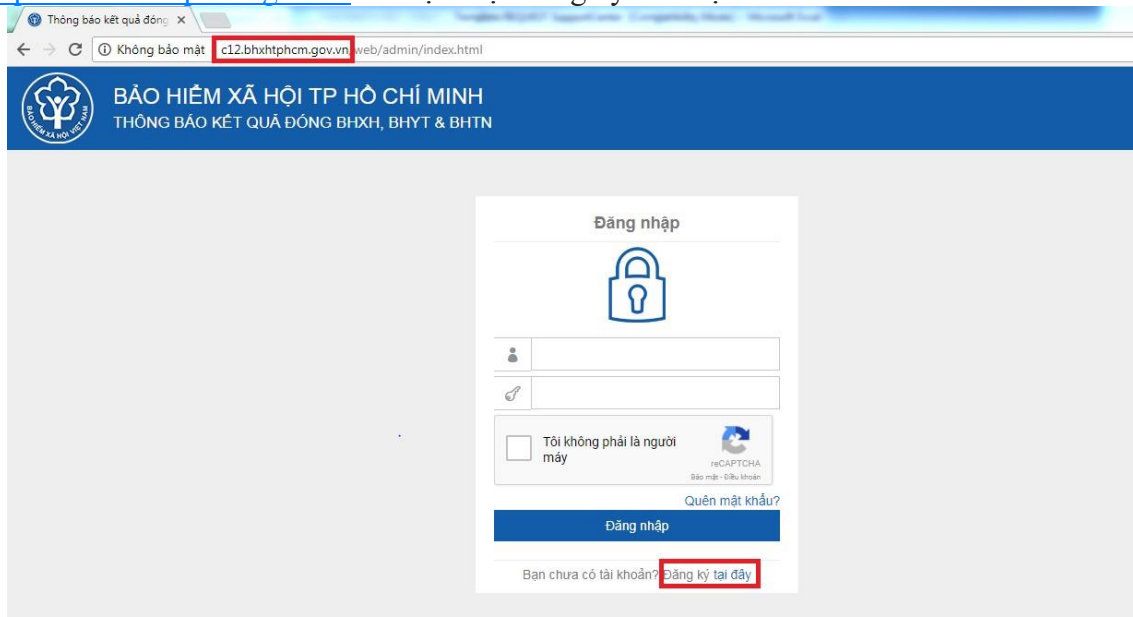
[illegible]

Thông báo kết quả đóng ×

Không bảo mật c12.bhxhtphcm.gov.vn/web/admin/index.html

BẢO HIỂM XÃ HỘI TP HỒ CHÍ MINH
THÔNG BÁO KẾT QUẢ ĐÓNG BHXH, BHYT & BHTN

BẢO HIỂM XÃ HỘI VIỆT NAM

Đăng nhập

Tôi không phải là người máy

reCAPTCHA
Bảo mật - Điều khoản

Quên mật khẩu?

Đăng nhập

Bạn chưa có tài khoản? Đăng ký tại đây